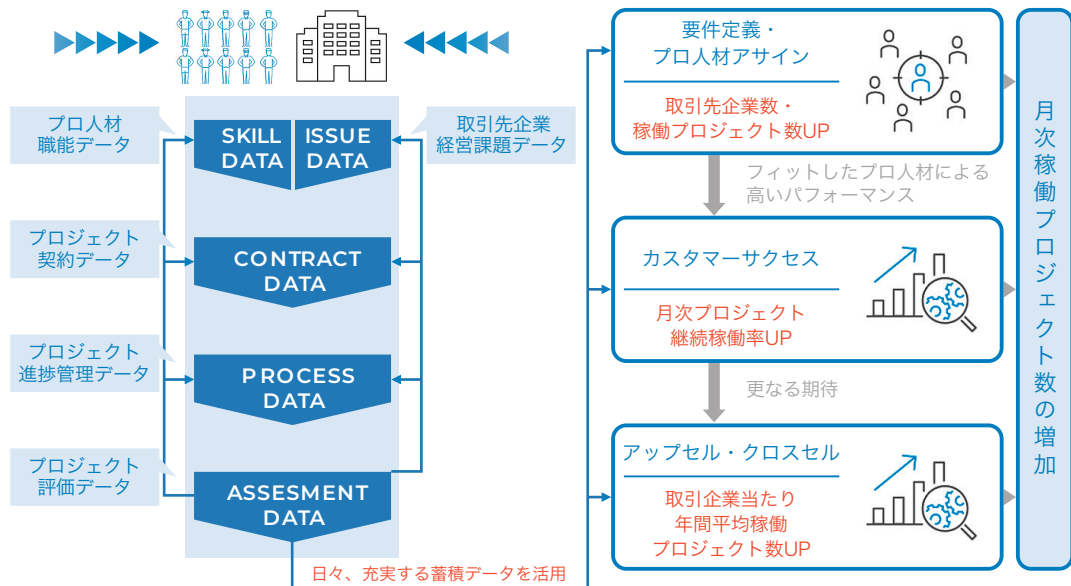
プロ人材
職能データ

プロジェクト
契約データ

プロジェクト
進捗管理データ

プロジェクト
評価データ

SKILL DATA

ISSUE DATA

CONTRACT DATA

PROCESS DATA

ASSESMENT DATA

取引先企業
経営課題データ

日々、充実する蓄積データを活用

要件定義・
プロ人材アサイン

取引先企業数・
稼働プロジェクト数UP

フィットしたプロ人材による
高いパフォーマンス

カスタマーサクセス

月次プロジェクト
継続稼働率UP

更なる期待

アップセル・クロスセル

取引企業当たり
年間平均稼働
プロジェクト数UP

月次稼働プロジェクト数の増加